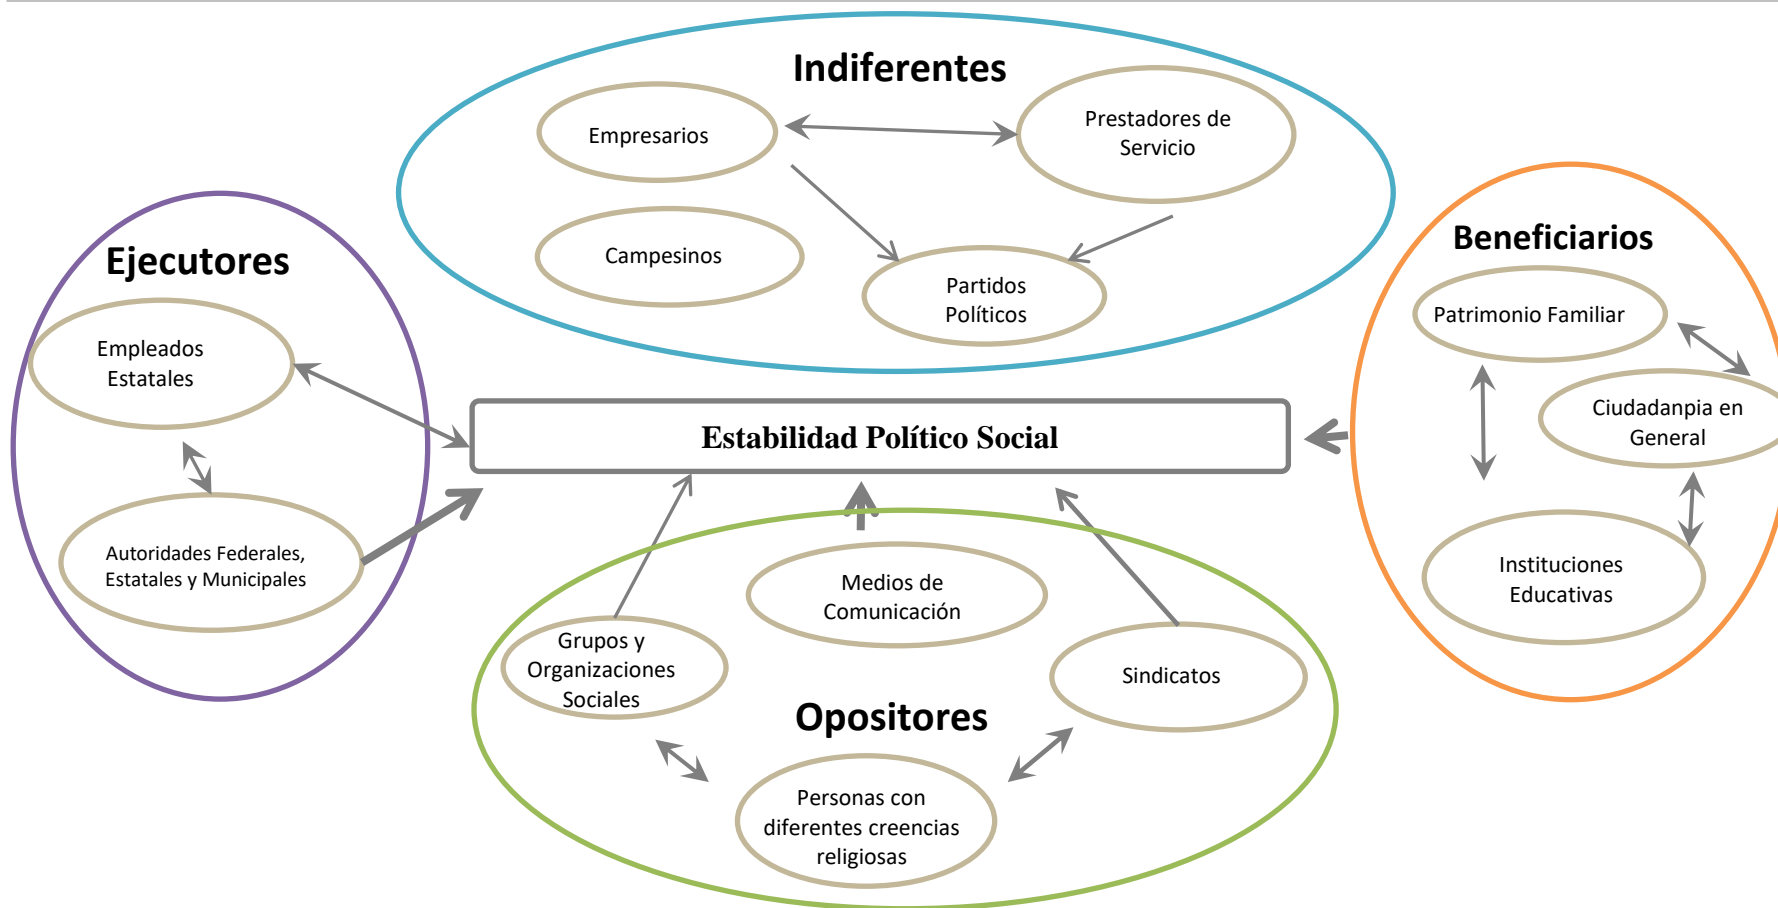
Indiferentes

Empresarios

Prestadores de Servicio

Campesinos

Partidos Políticos

Ejecutores

Empleados Estatales

Autoridades Federales, Estatales y Municipales

Estabilidad Político Social

Beneficiarios

Patrimonio Familiar

Ciudadanpia en General

Instituciones Educativas

Medios de Comunicación

Grupos y Organizaciones Sociales

Sindicatos

Opositores

Personas con diferentes creencias religiosas